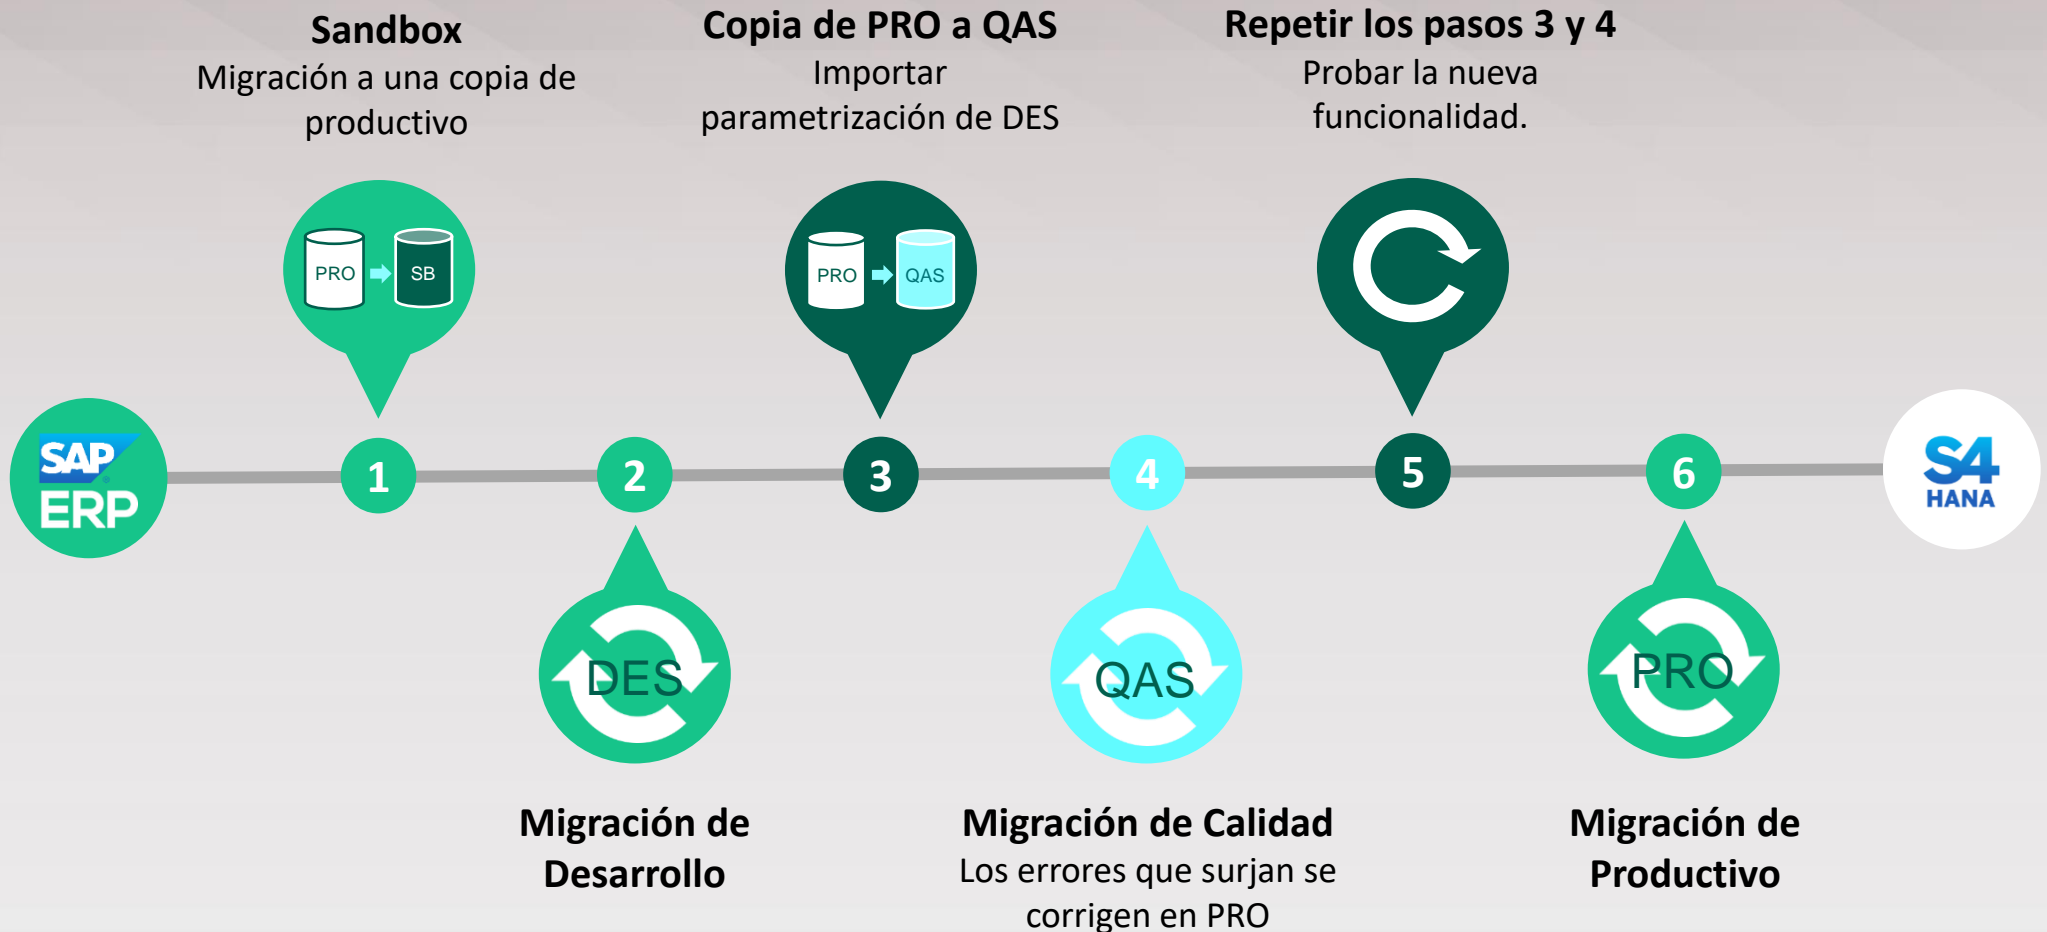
Sandbox
Migración a una copia de productivo

Copia de PRO a QAS
Importar parametrización de DES

Repetir los pasos 3 y 4
Probar la nueva funcionalidad.

PRO SB

PRO QAS

SAP ERP

1 2 3 4 5 6

S4 HANA

DES

QAS

PRO

Migración de Desarrollo

Migración de Calidad
Los errores que surjan se corrigen en PRO

Migración de Productivo